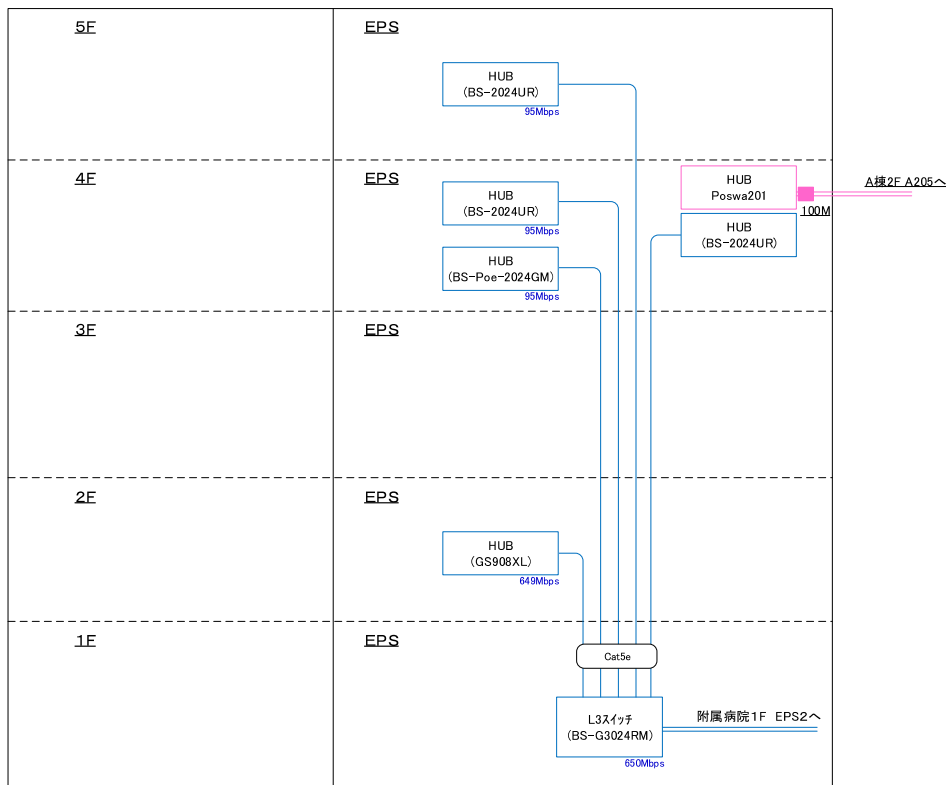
5F

EPS

HUB
(BS-2024UR)
95Mbps

4F

EPS

HUB
(BS-2024UR)
95Mbps

HUB
(BS-Poe-2024GM)
95Mbps

HUB
Poswa201

A棟2F A205へ

100M

HUB
(BS-2024UR)

3F

EPS

2F

EPS

HUB
(GS908XL)
649Mbps

1F

EPS

Cat5e

L3ｽｲｯﾁ
(BS-G3024RM)
650Mbps

附属病院1F EPS2へ